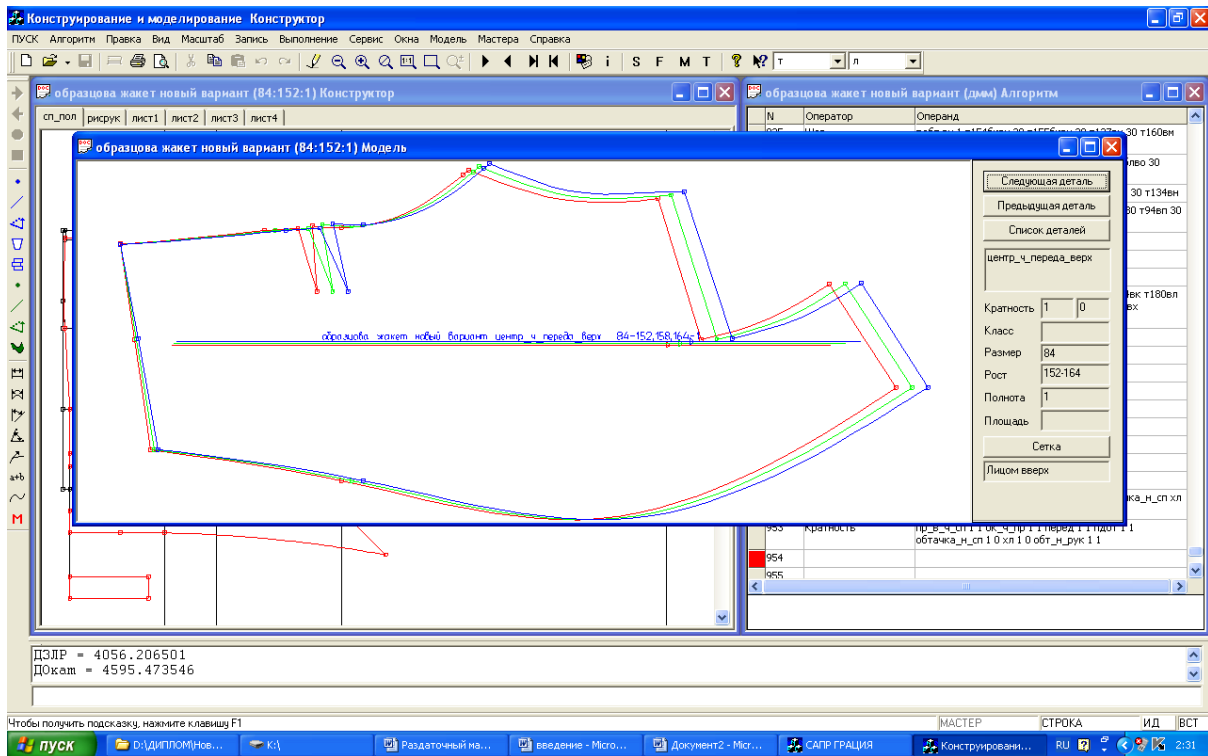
Конструирование и моделирование Конструктор

ПУСК Алгоритм Правка Вид Масштаб Запись Выполнение Сервис Окна Модель Мастера Справка

i S F M T

т

л

образцова жакет новый вариант (84:152:1) Конструктор

сп_пол рисрук лист1 лист2 лист3 лист4

образцова жакет новый вариант (дмм) Алгоритм

| N | Оператор | Операнд |
|---|---|---|
| 953 | Кратность | пр_в_ч_сп 1 1 0к_ч_пр 1 1 перед 1 1 пдот 1 1 обтачка_н_сп 1 0 хл 1 0 обт_н_рук 1 1 |
| 954 | | |
| 955 | | |

образцова жакет новый вариант (84:152:1) Модель

образцова жакет новый вариант центр_ч_переда_верх 84-152,158,164;

Следующая деталь

Предыдущая деталь

Список деталей

центр_ч_переда_верх

Кратность 1 0

Класс

Размер 84

Рост 152-164

Полнота 1

Площадь

Сетка

Лицом вверх

ДЗЛР = 4056.206501
ДОкат = 4595.473546

Чтобы получить подсказку, нажмите клавишу F1

МАСТЕР СТРОКА ИД ВСТ

пуск D:\ДИПЛОМ\Нов... K:\ Раздаточный ма... введение - Micro... Документ2 - Micr... САПР ГРАЦИЯ Конструировани... RU 2:31